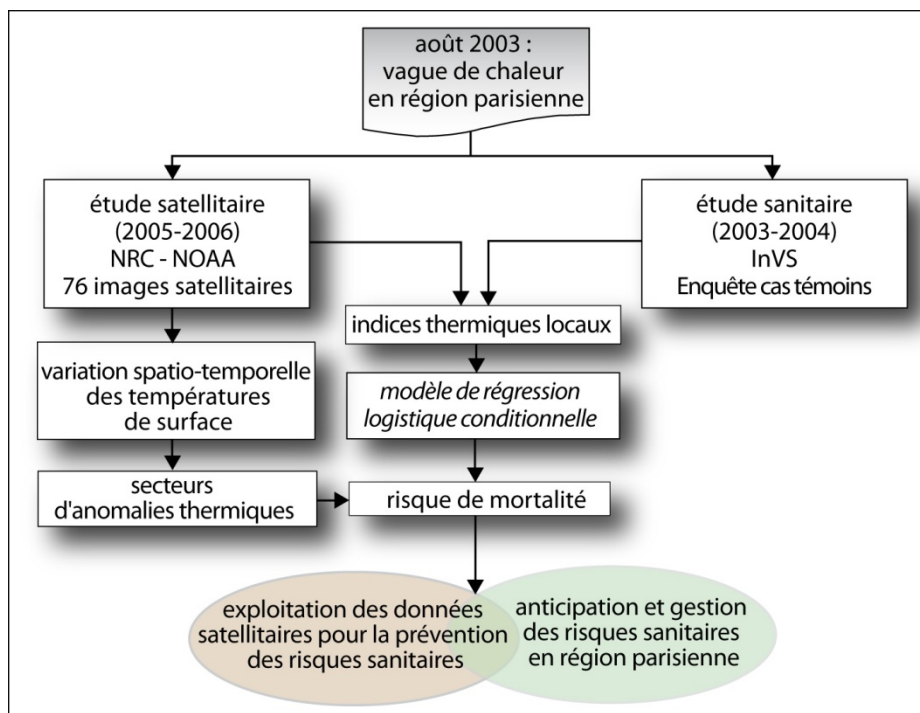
août 2003 : vague de chaleur en région parisienne

étude satellitaire (2005-2006) NRC - NOAA 76 images satellitaires

étude sanitaire (2003-2004) InVS Enquête cas témoins

indices thermiques locaux

variation spatio-temporelle des températures de surface

modèle de régression logistique conditionnelle

secteurs d'anomalies thermiques

risque de mortalité

exploitation des données satellitaires pour la prévention des risques sanitaires

anticipation et gestion des risques sanitaires en région parisienne